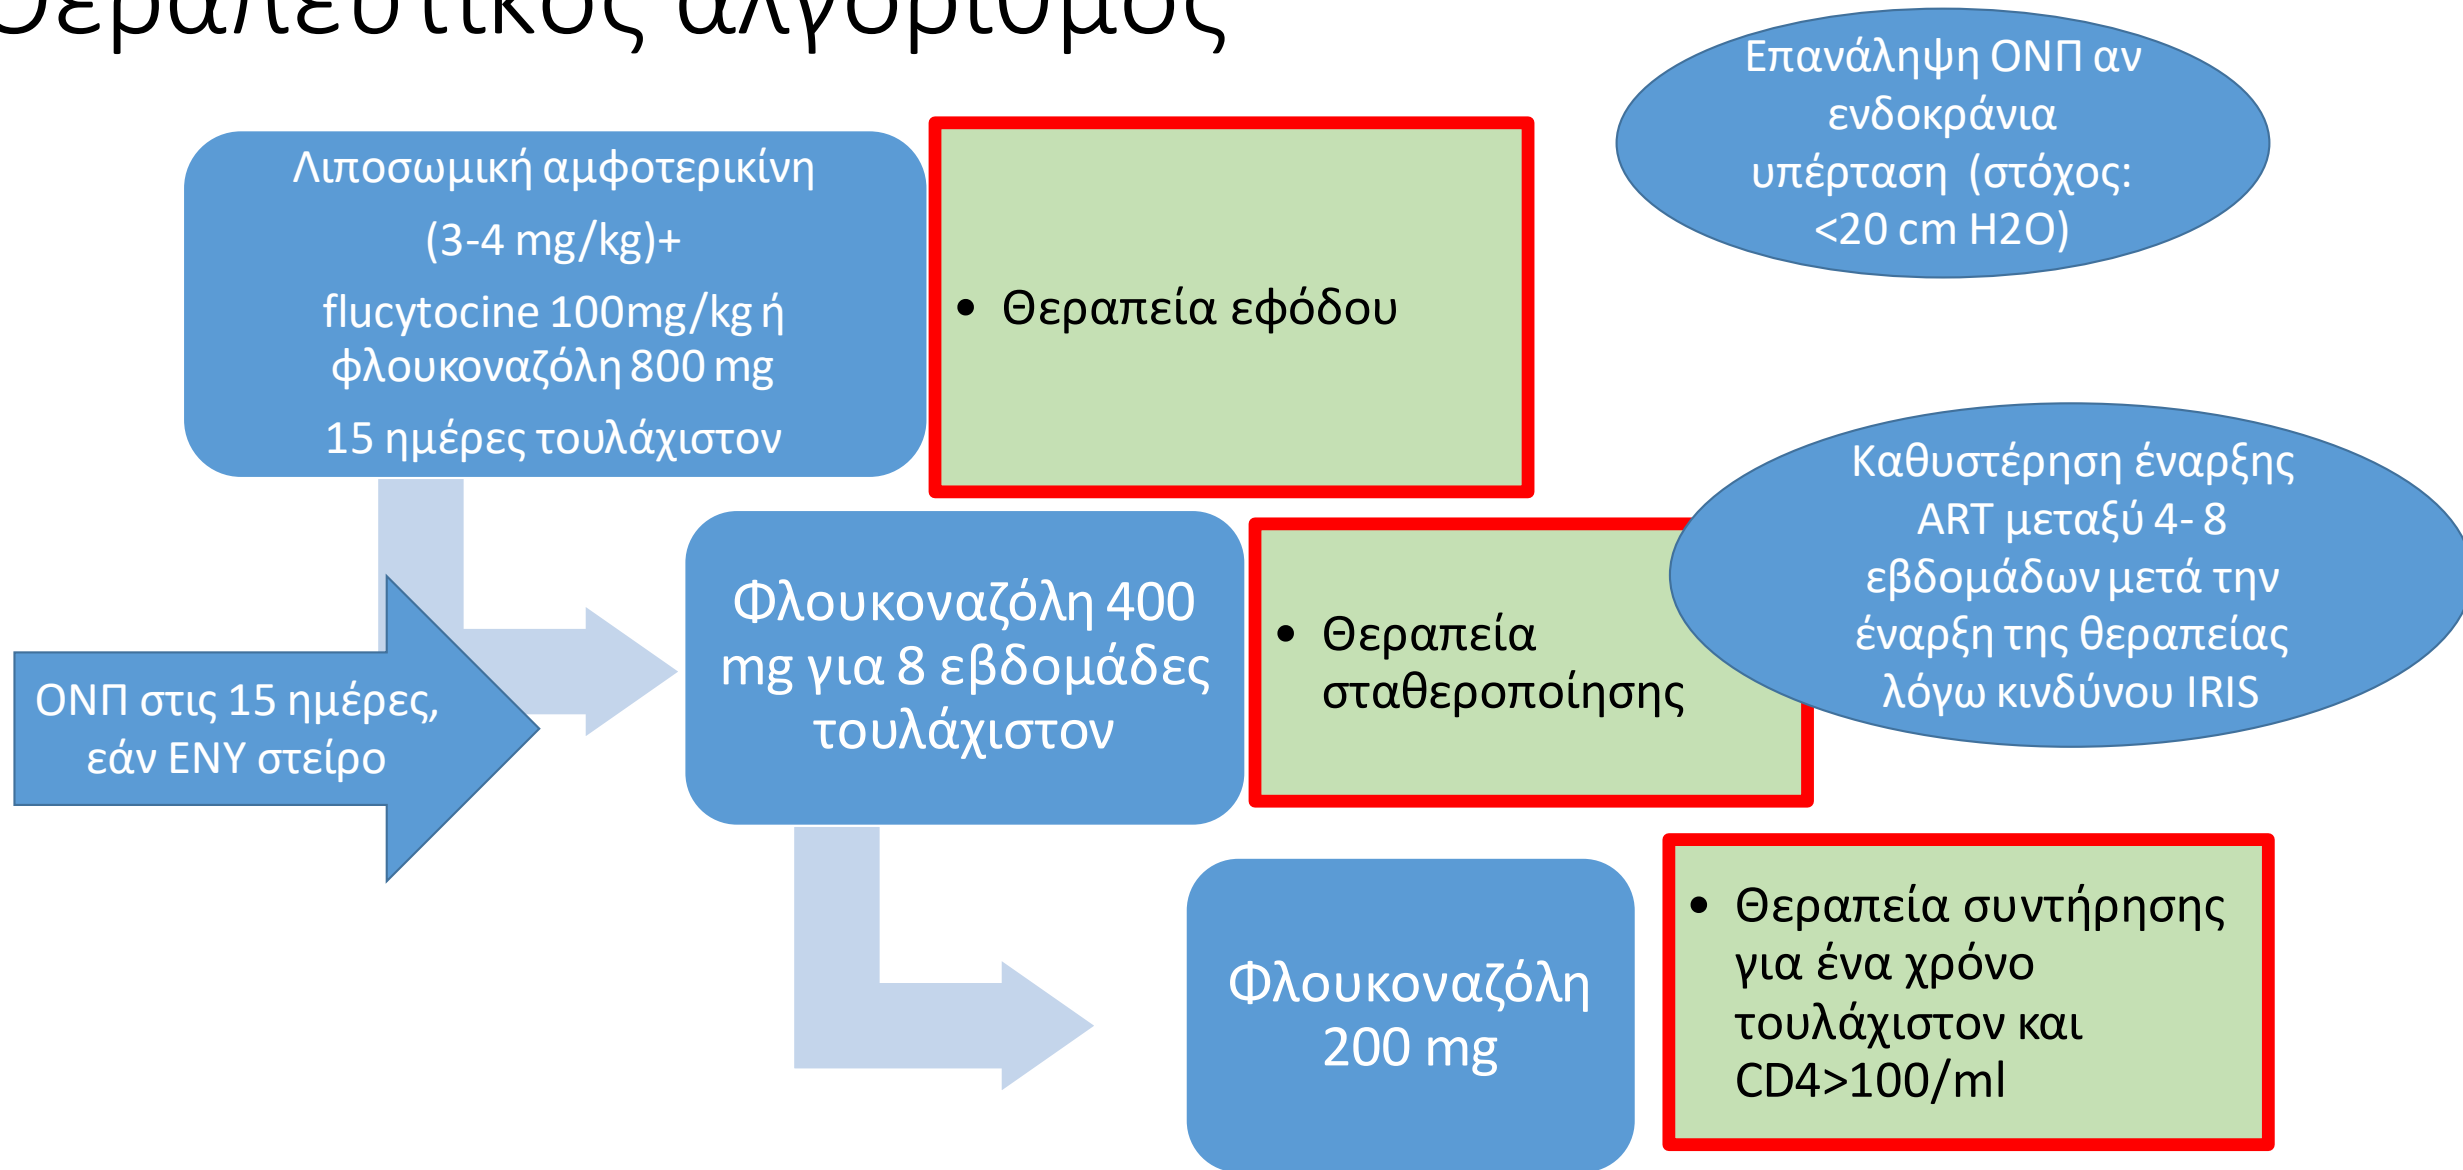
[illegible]εραπευτικός αλγόριθμος

Επανάληψη ΟΝΠ αν ενδοκράνια υπέρταση (στόχος: <20 cm H2O)

Λιποσωμική αμφοτερικίνη (3-4 mg/kg)+

flucytocine 100mg/kg ή φλουκοναζόλη 800 mg

15 ημέρες τουλάχιστον

• Θεραπεία εφόδου

Καθυστέρηση έναρξης ART μεταξύ 4- 8 εβδομάδων μετά την έναρξη της θεραπείας λόγω κινδύνου IRIS

ΟΝΠ στις 15 ημέρες, εάν ΕΝΥ στείρο

Φλουκοναζόλη 400 mg για 8 εβδομάδες τουλάχιστον

• Θεραπεία σταθεροποίησης

Φλουκοναζόλη 200 mg

• Θεραπεία συντήρησης για ένα χρόνο τουλάχιστον και CD4>100/ml